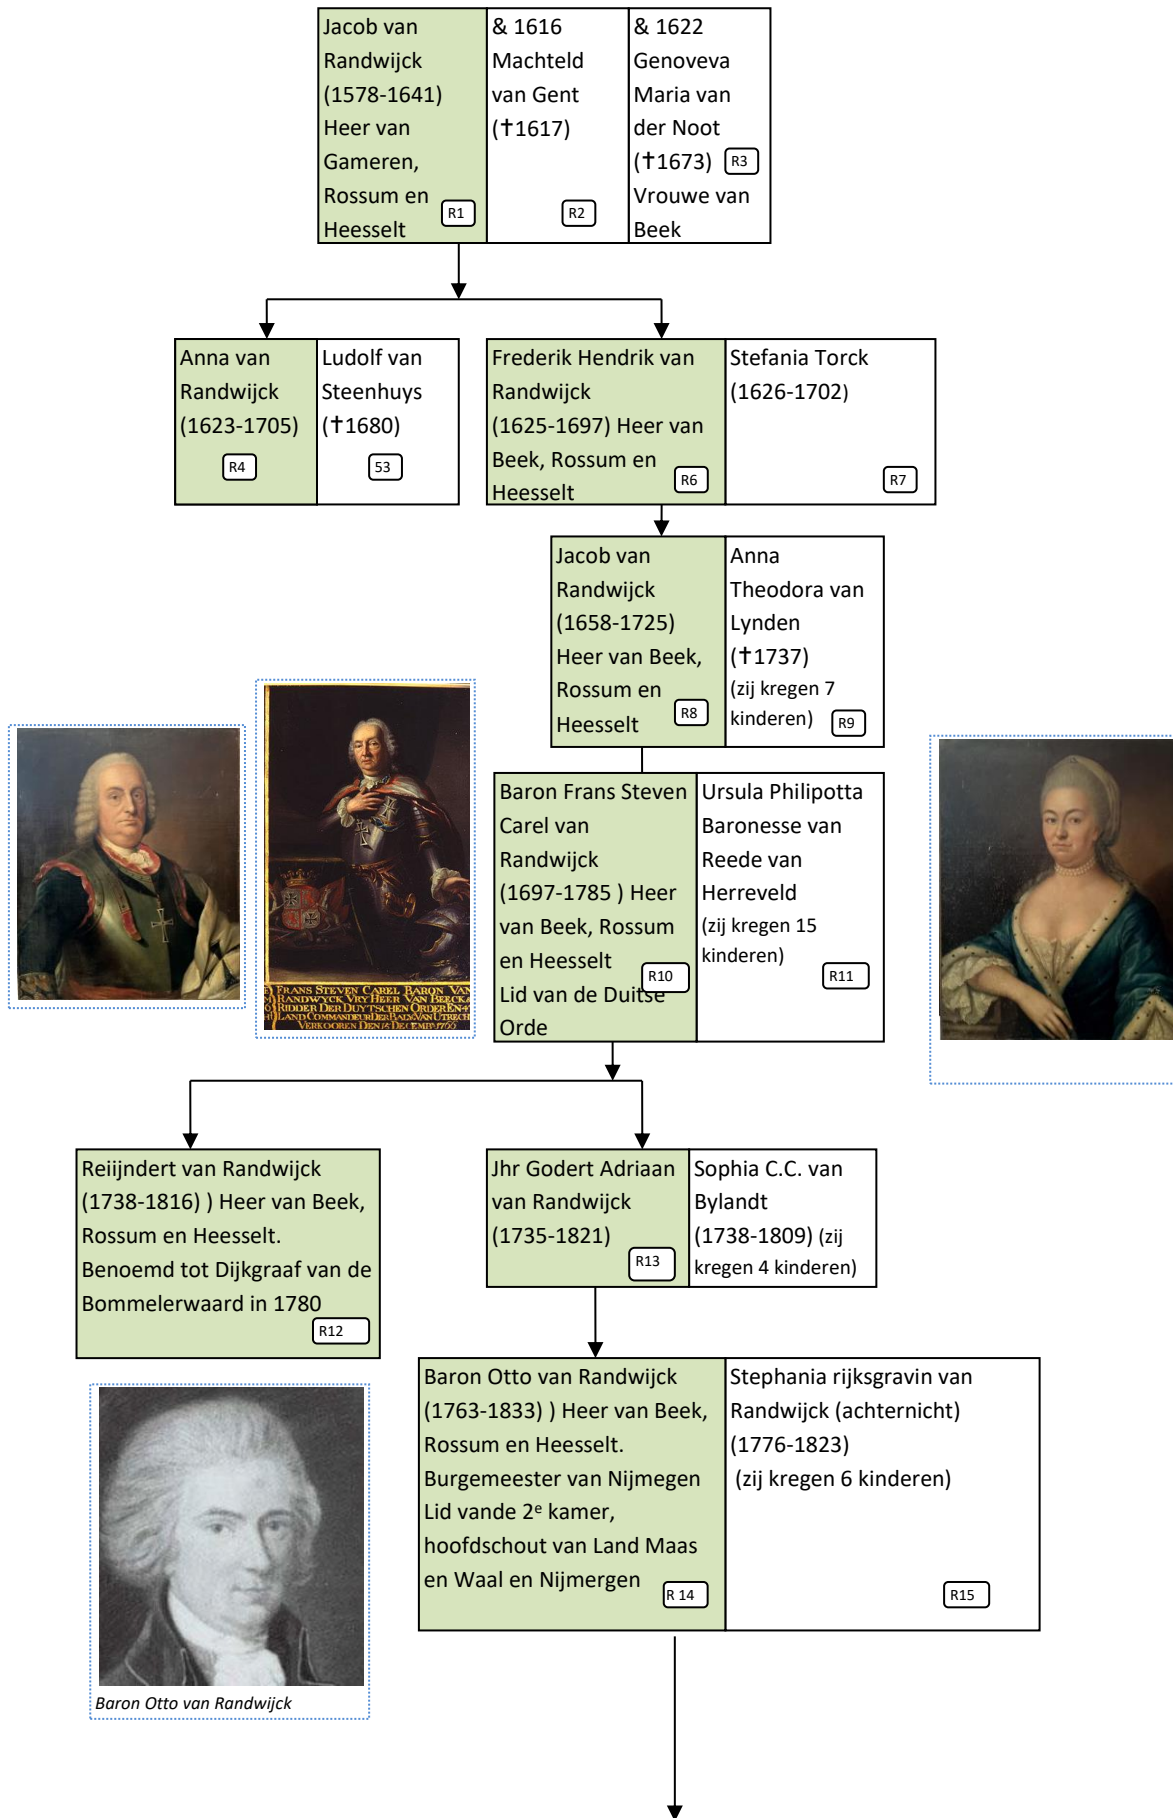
Jacob van Randwijck (1578-1641) Heer van Gameren, Rossum en Heesselt R1

& 1616 Machteld van Gent (†1617) R2

& 1622 Genoveva Maria van der Noot (†1673) R3 Vrouwe van Beek

Anna van Randwijck (1623-1705) R4

Ludolf van Steenhuys (†1680) 53

Frederik Hendrik van Randwijck (1625-1697) Heer van Beek, Rossum en Heesselt R6

Stefania Torck (1626-1702) R7

Jacob van Randwijck (1658-1725) Heer van Beek, Rossum en Heesselt R8

Anna Theodora van Lynden (†1737) (zij kregen 7 kinderen) R9

FRANS STEVEN CAREL BARON VAN RANDWYCK VRYHEER VAN BEECK RIDDER DER DUYTSCHEN ORDEREN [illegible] LAND COMMANDEUR DER BALY VAN UTRECHT VERKOOREN DEN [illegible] DECEMB 1770

Baron Frans Steven Carel van Randwijck (1697-1785 ) Heer van Beek, Rossum en Heesselt R10 Lid van de Duitse Orde

Ursula Philipotta Baronesse van Reede van Herreveld (zij kregen 15 kinderen) R11

Reiijndert van Randwijck (1738-1816) ) Heer van Beek, Rossum en Heesselt. Benoemd tot Dijkgraaf van de Bommelerwaard in 1780 R12

Jhr Godert Adriaan van Randwijck (1735-1821) R13

Sophia C.C. van Bylandt (1738-1809) (zij kregen 4 kinderen)

Baron Otto van Randwijck (1763-1833) ) Heer van Beek, Rossum en Heesselt. Burgemeester van Nijmegen Lid vande 2$^e$ kamer, hoofdschout van Land Maas en Waal en Nijmergen R 14

Stephania rijksgravin van Randwijck (achternicht) (1776-1823) (zij kregen 6 kinderen) R15

Baron Otto van Randwijck